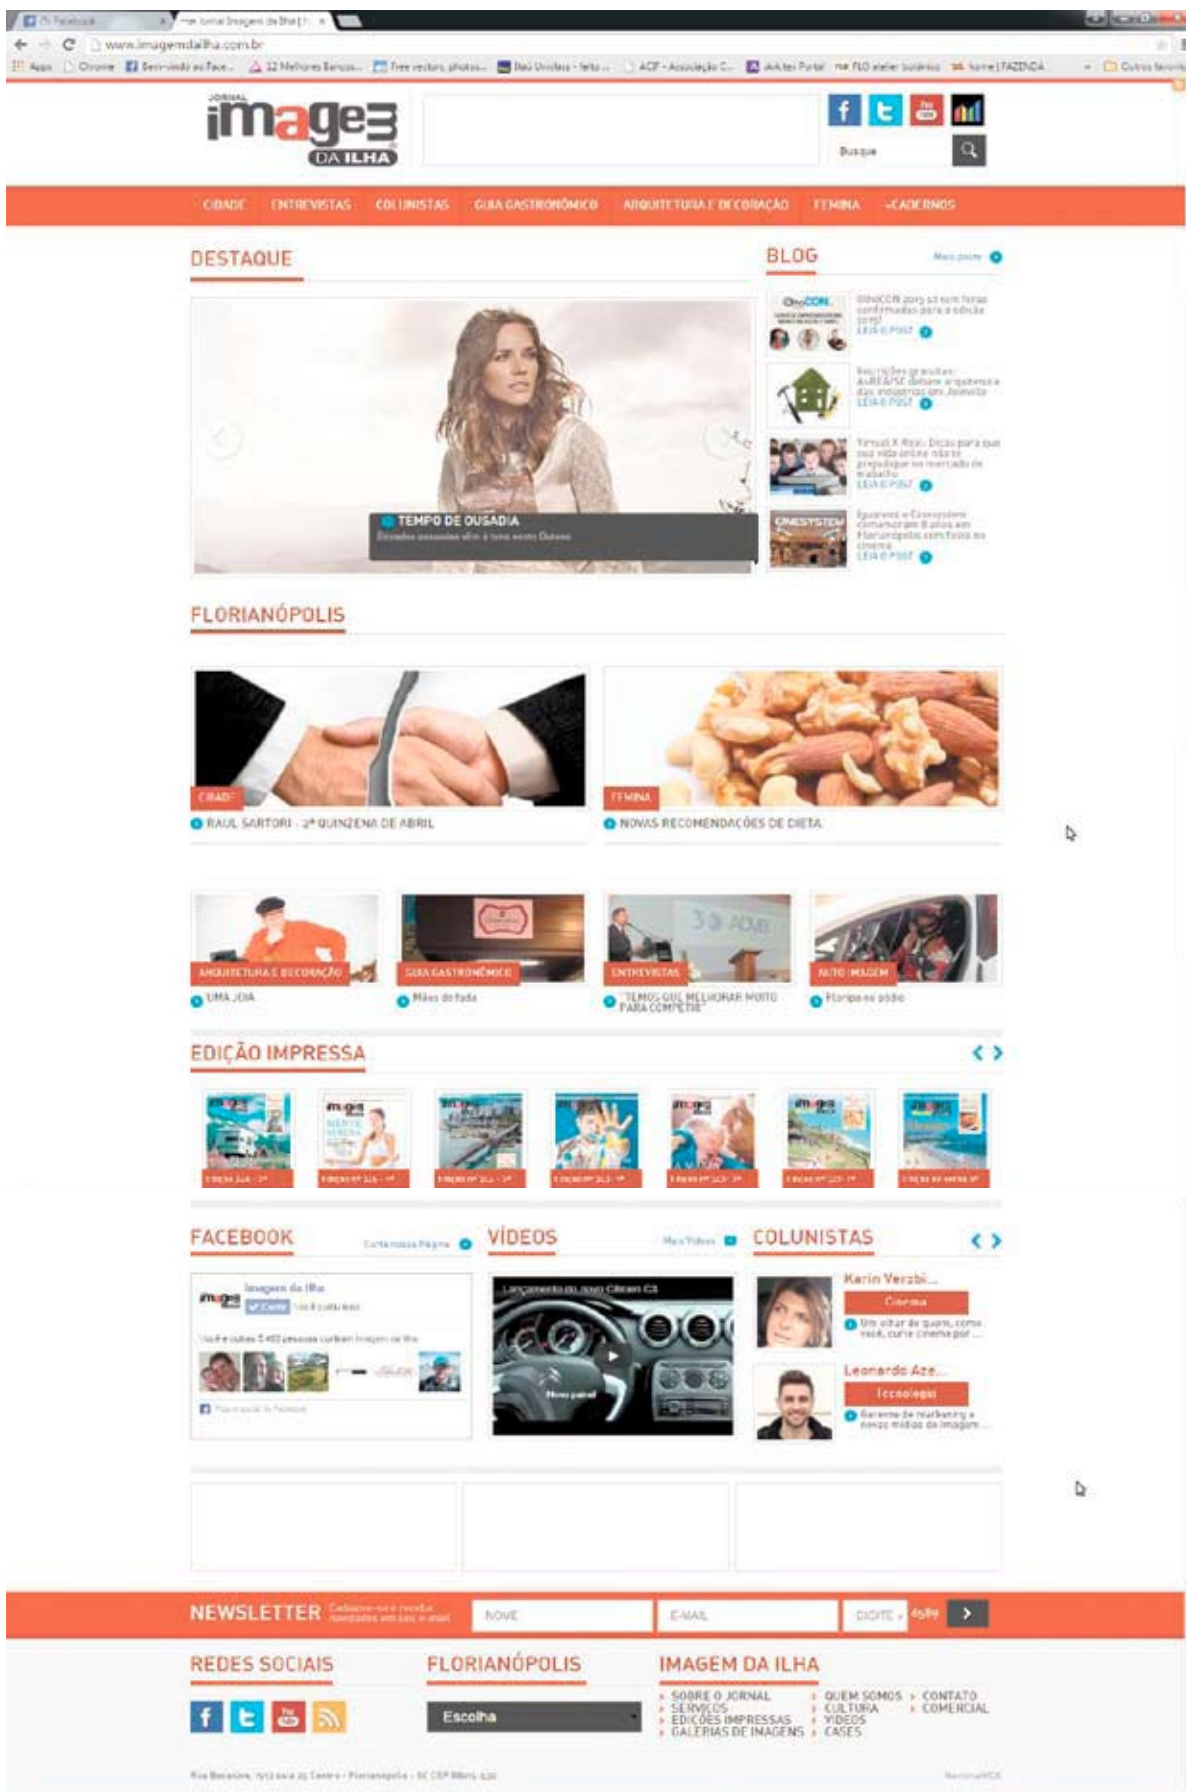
www.imagemdailha.com.br

JORNAL imagem DA ILHA

Busque

CIDADE ENTREVISTAS COLUNISTAS GUIA GASTRONÔMICO ARQUITETURA E DECORAÇÃO FEMINA +CADERNOS

DESTAQUE

TEMPO DE OUSADIA

BLOG

Mais posts

LEIA O POST

LEIA O POST

LEIA O POST

LEIA O POST

FLORIANÓPOLIS

CIDADE
RAUL SARTORI - 2ª QUINZENA DE ABRIL

FEMINA
NOVAS RECOMENDAÇÕES DE DIETA

ARQUITETURA E DECORAÇÃO
UMA JOIA

GUIA GASTRONÔMICO
Mães de fada

ENTREVISTAS
"TEMOS QUE MELHORAR MUITO PARA COMPETIR"

AUTO IMAGEM
Floripa no pódio

EDIÇÃO IMPRESSA

FACEBOOK

Curta nossa Página

Imagem da Ilha

VÍDEOS

Mais Vídeos

Lançamento do novo Citroen C3

COLUNISTAS

Karin Verzbi...
Cinema

Leonardo Aze...
Tecnologia

NEWSLETTER

NOME

E-MAIL

DIGITE

REDES SOCIAIS

FLORIANÓPOLIS

Escolha

IMAGEM DA ILHA

SOBRE O JORNAL
SERVIÇOS
EDIÇÕES IMPRESSAS
GALERIAS DE IMAGENS

QUEM SOMOS
CULTURA
VÍDEOS
CASES

CONTATO
COMERCIAL

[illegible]